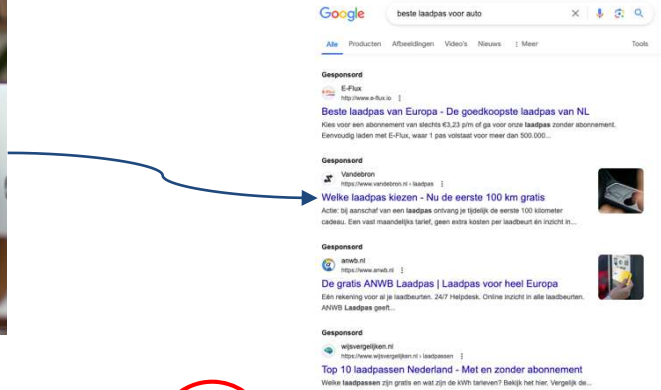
Google

beste laadpas voor auto

Alle Producten Afbeeldingen Video's Nieuws ⋮ Meer

Tools

Gesponsord

E-Flux
http://www.e-flux.io

Beste laadpas van Europa - De goedkoopste laadpas van NL

Kies voor een abonnement van slechts €3,23 p/m of ga voor onze laadpas zonder abonnement. Eenvoudig laden met E-Flux, waar 1 pas voldoet voor meer dan 500.000...

Gesponsord

Vandebron
https://www.vandebron.nl › laadpas

Welke laadpas kiezen - Nu de eerste 100 km gratis

Actie: bij aanschaf van een laadpas ontvang je tijdelijk de eerste 100 kilometer cadeau. Een vast maandelijks tarief, geen extra kosten per laadbeurt en inzicht in...

Gesponsord

anwb.nl
https://www.anwb.nl

De gratis ANWB Laadpas | Laadpas voor heel Europa

Eén rekening voor al je laadbeurten. 24/7 Helpdesk. Online inzicht in alle laadbeurten. ANWB Laadpas geeft...

Gesponsord

wijsvergelijken.nl
https://www.wijsvergelijken.nl › laadpassen

Top 10 laadpassen Nederland - Met en zonder abonnement

Welke laadpassen zijn gratis en wat zijn de kWh tarieven? Bekijk het hier. Vergelijk de...